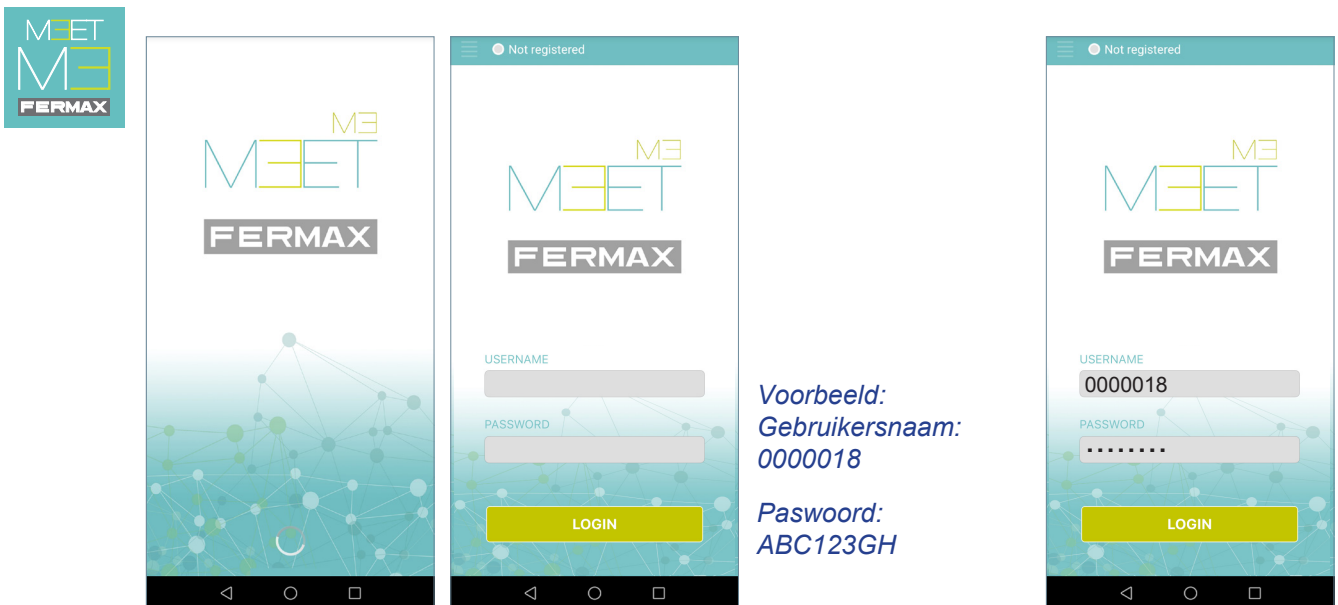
MEET ME
FERMAX

ME
MEET
FERMAX

Not registered

ME
MEET
FERMAX

USERNAME

PASSWORD

LOGIN

Voorbeeld:
Gebruikersnaam:
0000018

Paswoord:
ABC123GH

Not registered

ME
MEET
FERMAX

USERNAME
0000018
PASSWORD
••••••••

LOGIN